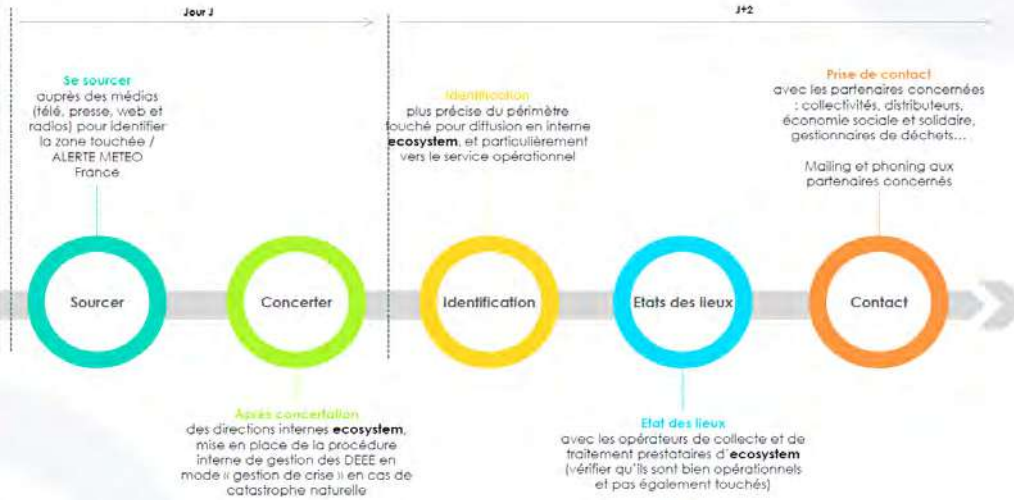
Jour J

J+2

Se sourcer
auprès des médias (télé, presse, web et radios) pour identifier la zone touchée / ALERTE METEO France

Identification
plus précise du périmètre touché pour diffusion en interne **ecosystem**, et particulièrement vers le service opérationnel

Prise de contact
avec les partenaires concernées : collectivités, distributeurs, économie sociale et solidaire, gestionnaires de déchets…

Mailing et phoning aux partenaires concernés

Sourcer

Concerter

Identification

Etats des lieux

Contact

Après concertation
des directions internes **ecosystem**, mise en place de la procédure interne de gestion des DEEE en mode « gestion de crise » en cas de catastrophe naturelle

Etat des lieux
avec les opérateurs de collecte et de traitement prestataires d'**ecosystem** (vérifier qu'ils sont bien opérationnels et pas également touchés)